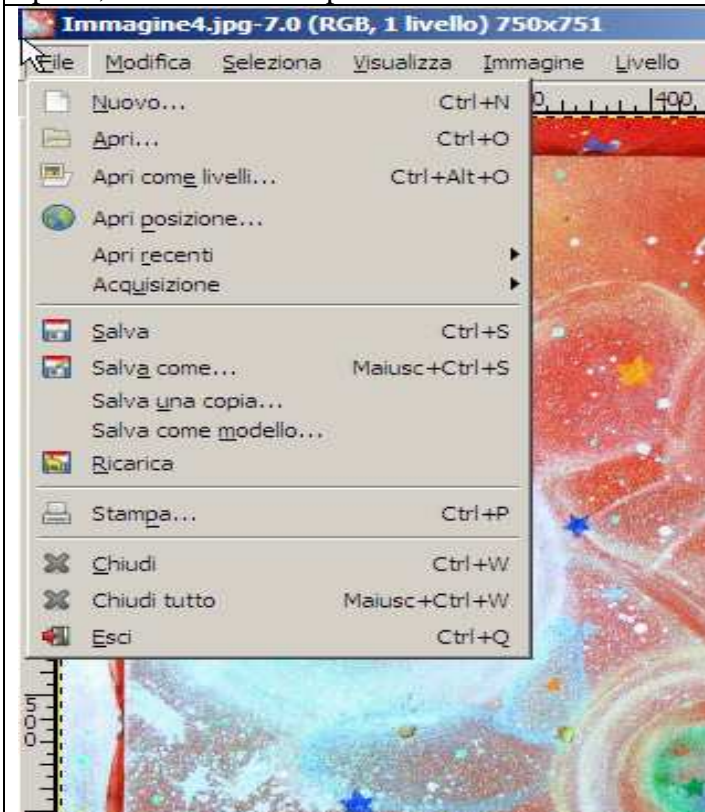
Immagine4.jpg-7.0 (RGB, 1 livello) 750x751

File Modifica Seleziona Visualizza Immagine Livello

Nuovo... Ctrl+N
Apri... Ctrl+O
Apri come livelli... Ctrl+Alt+O
Apri posizione...
Apri recenti
Acquisizione
Salva Ctrl+S
Salva come... Maiusc+Ctrl+S
Salva una copia...
Salva come modello...
Ricarica
Stampa... Ctrl+P
Chiudi Ctrl+W
Chiudi tutto Maiusc+Ctrl+W
Esci Ctrl+Q

400

500